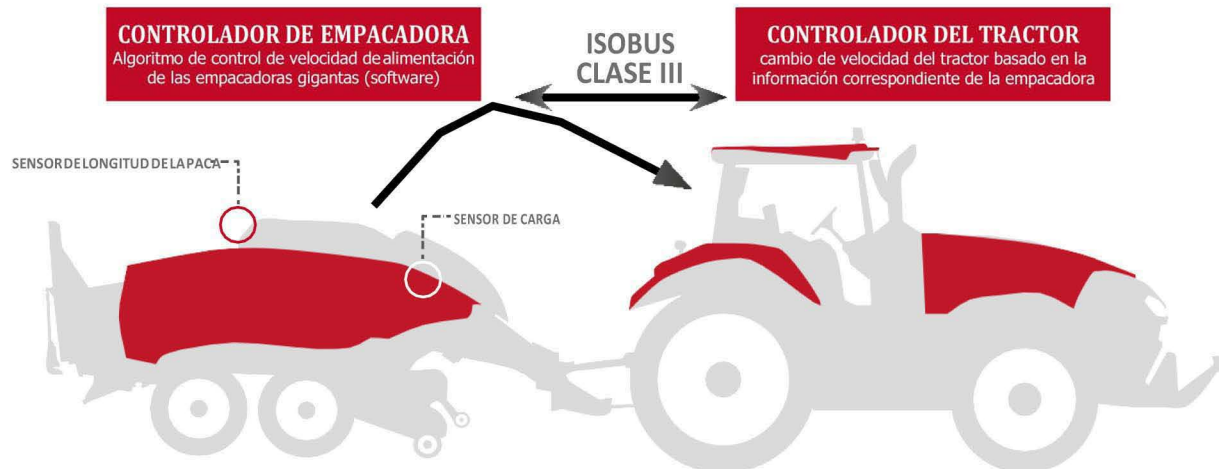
CONTROLADOR DE EMPACADORA
Algoritmo de control de velocidad dealimentación de las empacadoras gigantas (software)

ISOBUS
CLASE III

CONTROLADOR DEL TRACTOR
cambio de velocidad del tractor basado en la información correspondiente de la empacadora

SENSORDELONGITUD DELAPACA

SENSOR DE CARGA